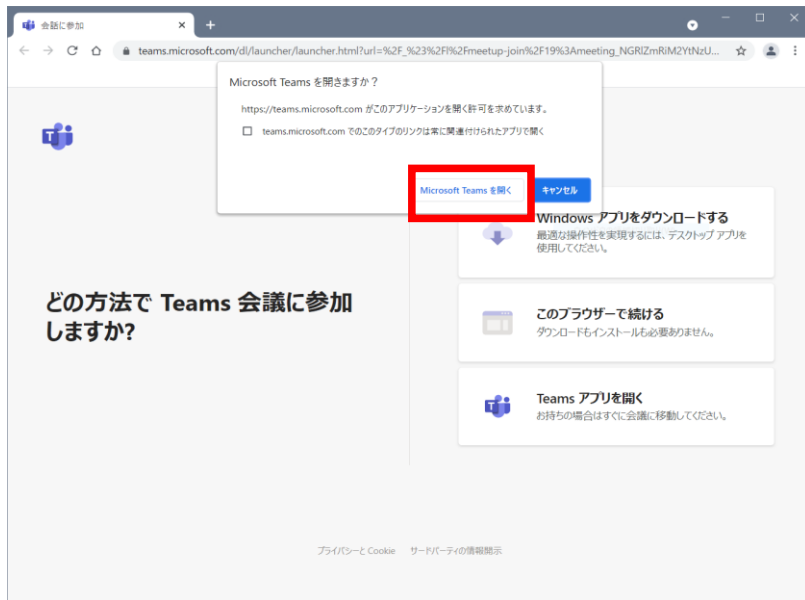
会話に参加

teams.microsoft.com/dl/launcher/launcher.html?url=%2F_%23%2Fl%2Fmeetup-join%2F19%3Ameeting_NGRlZmRiM2YtNzU...

Microsoft Teams を開きますか？

https://teams.microsoft.com がこのアプリケーションを開く許可を求めています。

teams.microsoft.com でのこのタイプのリンクは常に関連付けられたアプリで開く

Microsoft Teams を開く

キャンセル

どの方法で Teams 会議に参加しますか?

Windows アプリをダウンロードする
最適な操作性を実現するには、デスクトップ アプリを使用してください。

このブラウザーで続ける
ダウンロードもインストールも必要ありません。

Teams アプリを開く
お持ちの場合はすぐに会議に移動してください。

プライバシーと Cookie　サードパーティの情報開示